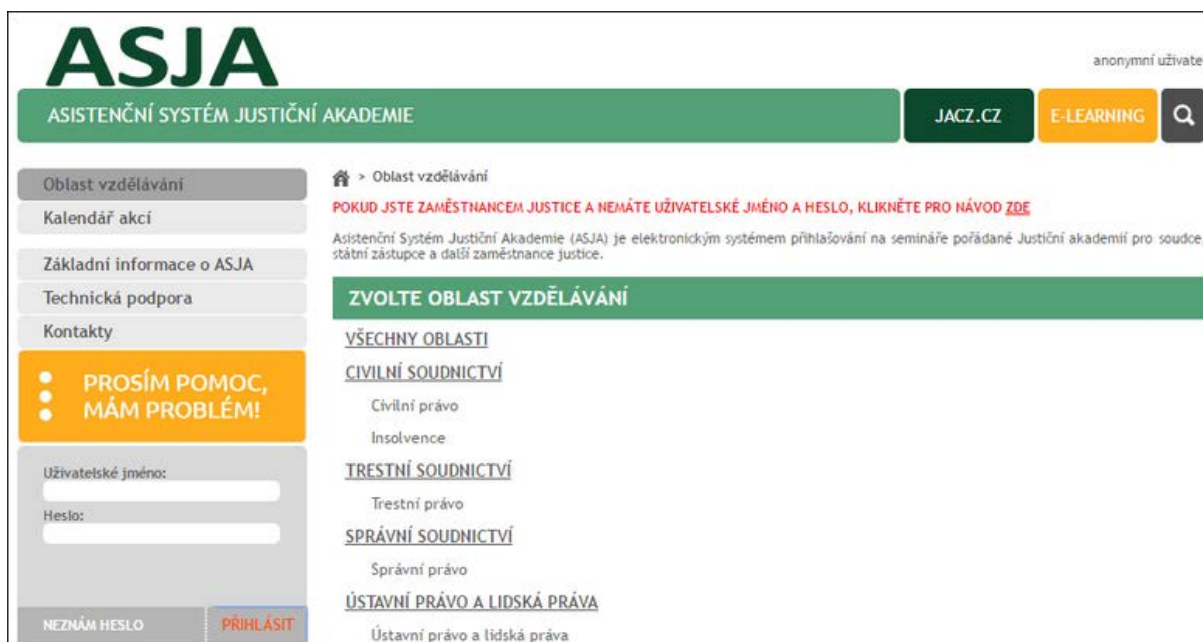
ASJA

anonymní uživate

ASISTENČNÍ SYSTÉM JUSTIČNÍ AKADEMIE

JACZ.CZ

E-LEARNING

Oblast vzdělávání

Kalendář akcí

Základní informace o ASJA

Technická podpora

Kontakty

PROSÍM POMOC, MÁM PROBLÉM!

Uživatelské jméno:

Heslo:

NEZNÁM HESLO

PŘIHLÁSIT

> Oblast vzdělávání

POKUD JSTE ZAMĚSTNANCEM JUSTICE A NEMÁTE UŽIVATELSKÉ JMÉNO A HESLO, KLIKNĚTE PRO NÁVOD ZDE

Asistenční Systém Justiční Akademie (ASJA) je elektronickým systémem přihlašování na semináře pořádané Justiční akademií pro soudce státní zástupce a další zaměstnance justice.

ZVOLTE OBLAST VZDĚLÁVÁNÍ

VŠECHNY OBLASTI

CIVILNÍ SOUDNICTVÍ

Civilní právo

Insolvence

TRESTNÍ SOUDNICTVÍ

Trestní právo

SPRÁVNÍ SOUDNICTVÍ

Správní právo

ÚSTAVNÍ PRÁVO A LIDSKÁ PRÁVA

Ústavní právo a lidská práva